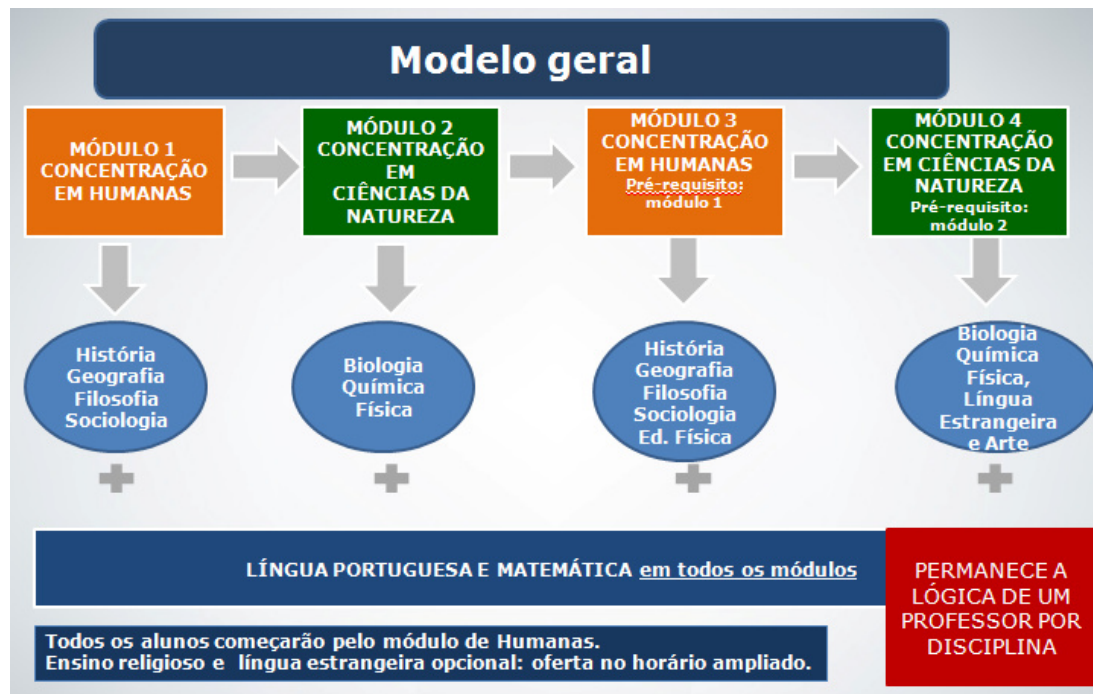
Modelo geral

MÓDULO 1 CONCENTRAÇÃO EM HUMANAS

MÓDULO 2 CONCENTRAÇÃO EM CIÊNCIAS DA NATUREZA

MÓDULO 3 CONCENTRAÇÃO EM HUMANAS
Pré-requisito: módulo 1

MÓDULO 4 CONCENTRAÇÃO EM CIÊNCIAS DA NATUREZA
Pré-requisito: módulo 2

História
Geografia
Filosofia
Sociologia

Biologia
Química
Física

História
Geografia
Filosofia
Sociologia
Ed. Física

Biologia
Química
Física,
Língua
Estrangeira
e Arte

LÍNGUA PORTUGUESA E MATEMÁTICA em todos os módulos

PERMANECE A LÓGICA DE UM PROFESSOR POR DISCIPLINA

Todos os alunos começarão pelo módulo de Humanas.
Ensino religioso e língua estrangeira opcional: oferta no horário ampliado.